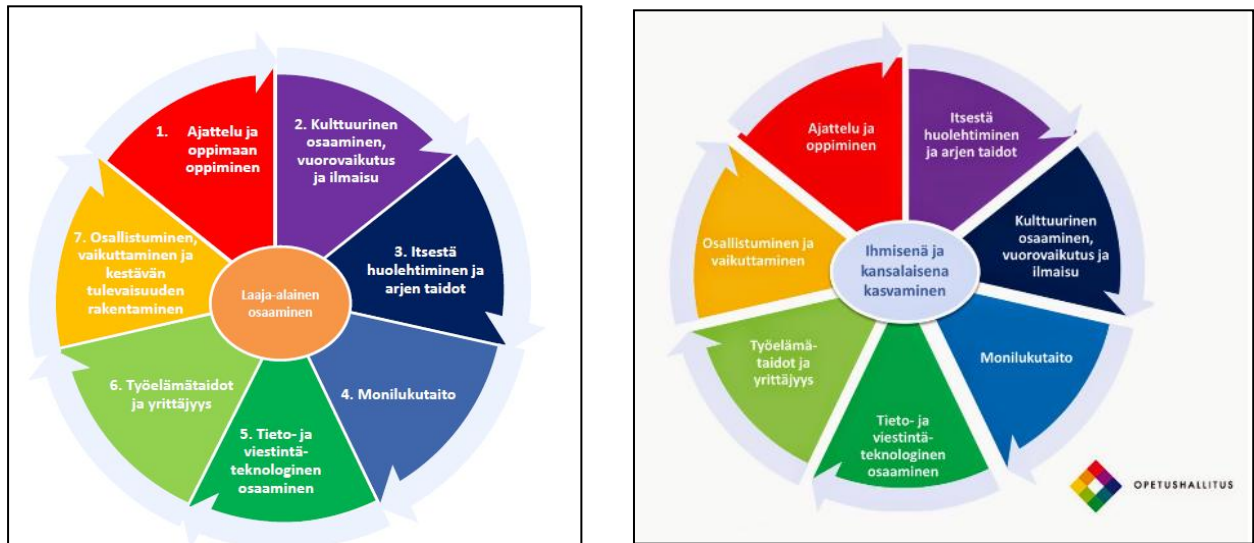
1. Ajattelu ja oppimaan oppiminen

2. Kulttuurinen osaaminen, vuorovaikutus ja ilmaisu

3. Itsestä huolehtiminen ja arjen taidot

4. Monilukutaito

5. Tieto- ja viestintäteknologinen osaaminen

6. Työelämätaidot ja yrittäjyys

7. Osallistuminen, vaikuttaminen ja kestävän tulevaisuuden rakentaminen

Laaja-alainen osaaminen

Ajattelu ja oppiminen

Itsestä huolehtiminen ja arjen taidot

Kulttuurinen osaaminen, vuorovaikutus ja ilmaisu

Monilukutaito

Tieto- ja viestintäteknologinen osaaminen

Työelämätaidot ja yrittäjyys

Osallistuminen ja vaikuttaminen

Ihmisenä ja kansalaisena kasvaminen

OPETUSHALLITUS